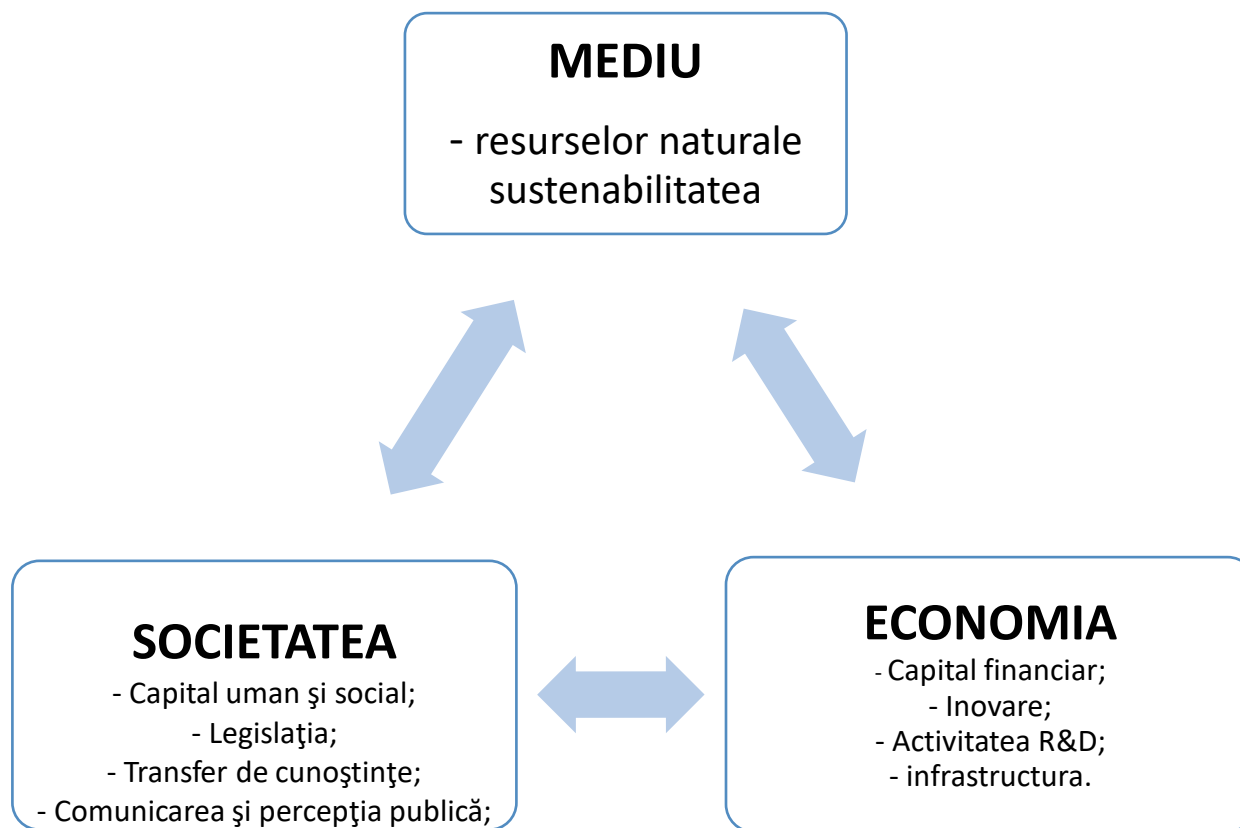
MEDIU

- resurselor naturale sustenabilitatea

SOCIETATEA

- Capital uman şi social;
- Legislaţia;
- Transfer de cunoştinţe;
- Comunicarea şi percepţia publică;

ECONOMIA

- Capital financiar;
- Inovare;
- Activitatea R&D;
- infrastructura.